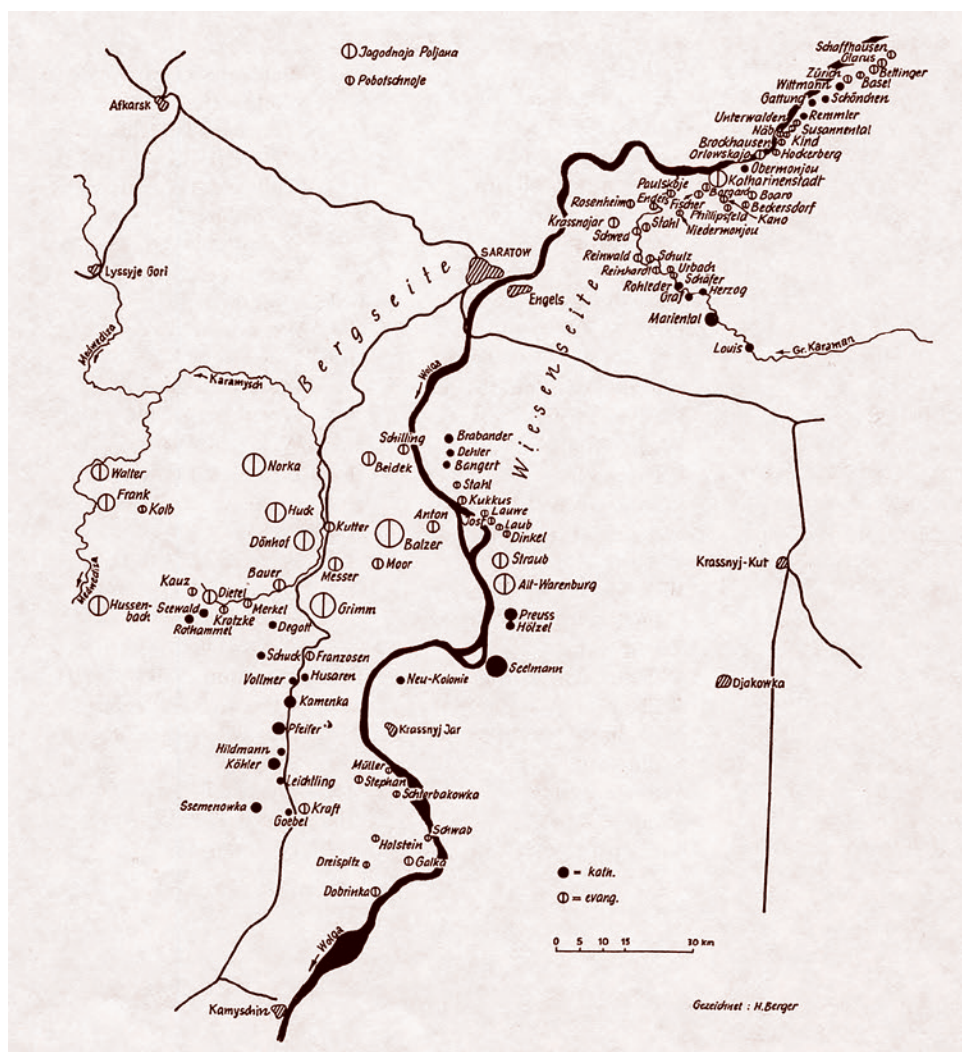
Jagodnaja Poljana
Pobotschnoje
Afkarsk
Lyssyje Gori
Medwediza
Karamysch
Walter
Frank
Kolb
Medwediza
Kauz
Hussenbach
Seewald
Rothammel
Krotzke
Dietel
Merkel
Bauer
Norka
Huck
Dönhof
Kutter
Messer
Grimm
Degott
Schuck
Franzosen
Vollmer
Husaren
Kamenka
Pfeifer
Hildmann
Köhler
Leichtling
Ssemenowka
Kraft
Goebel
Kamyschin
Wolga
Bergseite
SARATOW
Engels
Wolga
Wiesenseite
Schilling
Beidek
Brabander
Dehler
Bangert
Stahl
Kukkus
Anton
Lauwe
Jost
Laub
Dinkel
Balzer
Moor
Straub
Alt-Warenburg
Preuss
Hölzel
Seelmann
Neu-Kolonie
Krassnyj Jar
Müller
Stephan
Schterbakowka
Schwab
Holstein
Dreispitz
Galka
Dobrinka
Schaffhausen
Glarus
Bettinger
Zürich
Basel
Wittmann
Gattung
Schönchen
Unterwalden
Remmler
Näb
Susannental
Brockhausen
Kind
Orlowskoje
Hockerberg
Obermonjou
Katharinenstadt
Paulskoje
Rosenheim
Engels
Boaro
Fischer
Beckersdorf
Krassnojar
Phillipsfeld
Kano
Stahl
Schwed
Wiedermonjou
Reinwald
Schulz
Reinhardt
Urbach
Schäfer
Rohleder
Herzog
Graf
Mariental
Louis
Gr. Karaman
Krassnyj-Kut
Djakowka
● = kath.
⦶ = evang.
0 5 10 15 30 km
Gezeichnet: H. Berger